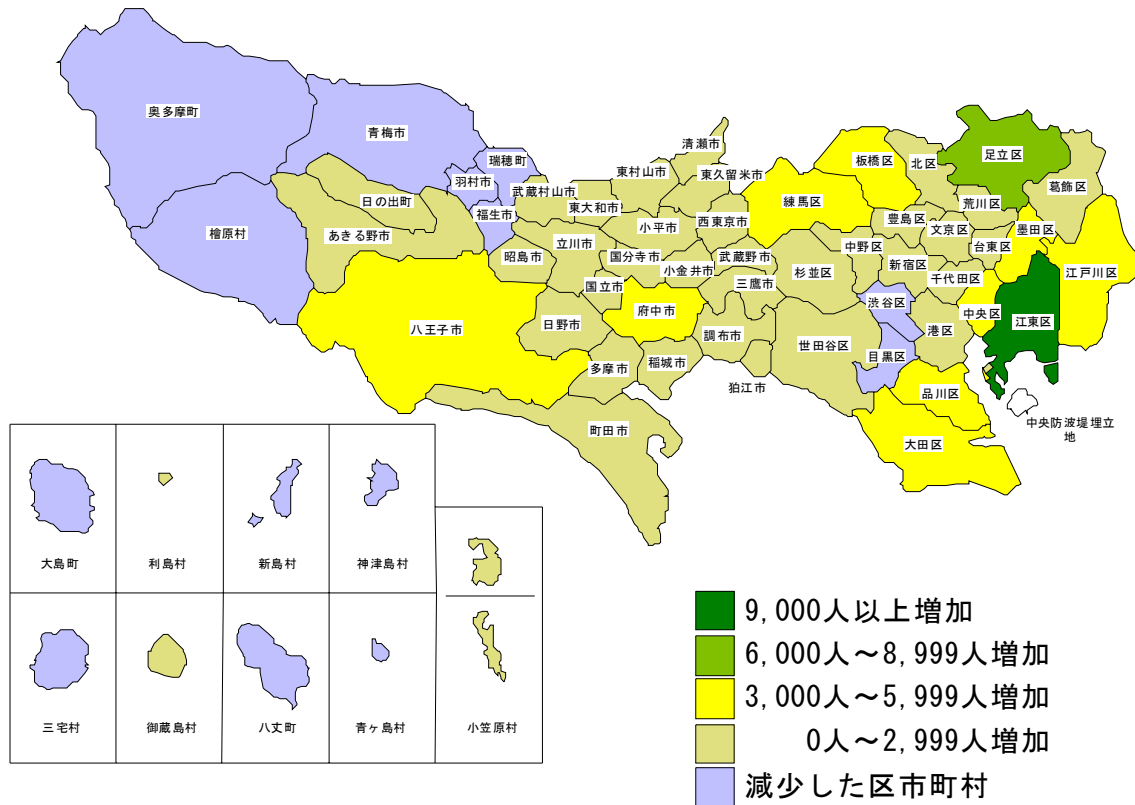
奥多摩町
青梅市
瑞穂町
羽村市
武蔵村山市
福生市
日の出町
あきる野市
檜原村
清瀬市
東村山市
東久留米市
東大和市
小平市
西東京市
立川市
昭島市
国分寺市
小金井市
武蔵野市
国立市
府中市
三鷹市
日野市
八王子市
調布市
稲城市
多摩市
狛江市
町田市
板橋区
北区
足立区
練馬区
荒川区
葛飾区
豊島区
文京区
墨田区
中野区
台東区
新宿区
千代田区
江戸川区
杉並区
渋谷区
中央区
江東区
港区
世田谷区
目黒区
品川区
大田区
中央防波堤埋立地
大島町
利島村
新島村
神津島村
三宅村
御蔵島村
八丈町
青ヶ島村
小笠原村
9,000人以上増加
6,000人～8,999人増加
3,000人～5,999人増加
0人～2,999人増加
減少した区市町村